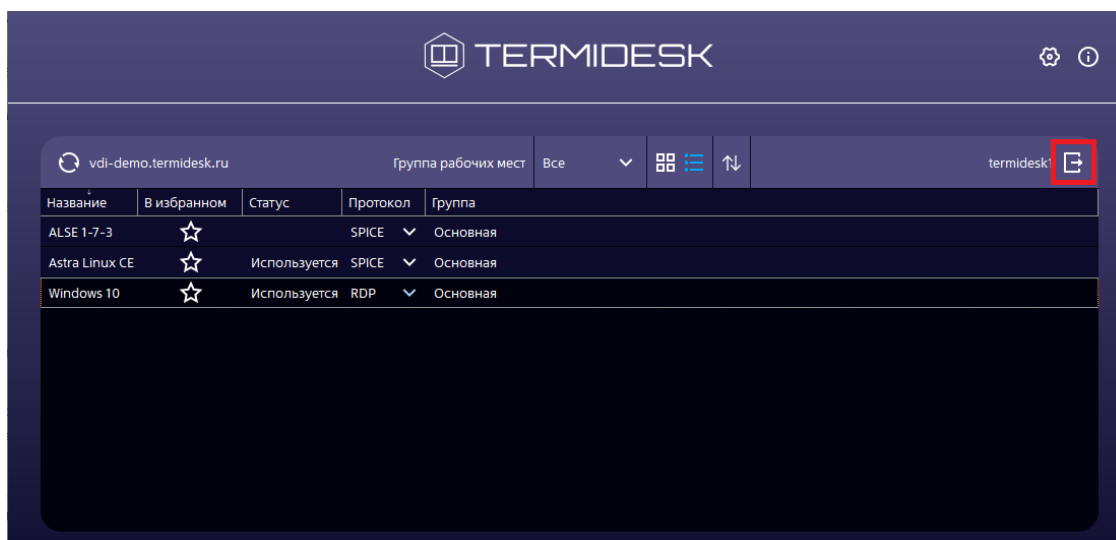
TERMIDESK

vdi-demo.termidesk.ru Группа рабочих мест Все termidesk1

| Название | В избранном | Статус | Протокол | Группа |
|---|---|---|---|---|
| ALSE 1-7-3 | | | SPICE | Основная |
| Astra Linux CE | | Используется | SPICE | Основная |
| Windows 10 | | Используется | RDP | Основная |